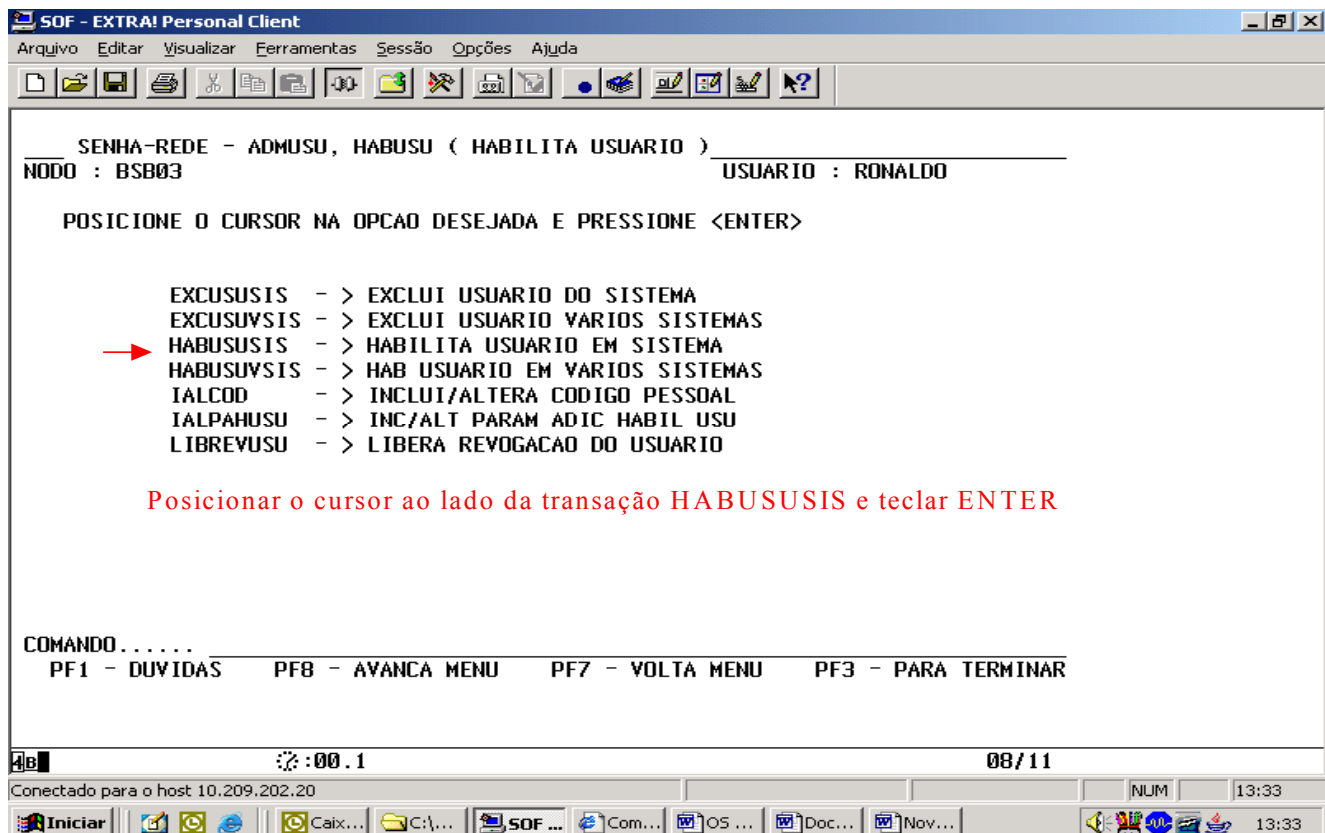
SOF - EXTRA! Personal Client

Arquivo Editar Visualizar Ferramentas Sessão Opções Ajuda

___ SENHA-REDE - ADMUSU, HABUSU ( HABILITA USUARIO )
NODO : BSB03 USUARIO : RONALDO

POSICIONE O CURSOR NA OPCAO DESEJADA E PRESSIONE <ENTER>

EXCUSUSIS - > EXCLUI USUARIO DO SISTEMA
EXCUSUVSIS - > EXCLUI USUARIO VARIOS SISTEMAS
HABUSUSIS - > HABILITA USUARIO EM SISTEMA
HABUSUVSIS - > HAB USUARIO EM VARIOS SISTEMAS
IALCOD - > INCLUI/ALTERA CODIGO PESSOAL
IALPAHUSU - > INC/ALT PARAM ADIC HABIL USU
LIBREVUSU - > LIBERA REVOGACAO DO USUARIO

Posicionar o cursor ao lado da transação HABUSUSIS e teclar ENTER

COMANDO......
PF1 - DUVIDAS PF8 - AVANCA MENU PF7 - VOLTA MENU PF3 - PARA TERMINAR

4B :00.1 08/11

Conectado para o host 10.209.202.20 NUM 13:33

Iniciar Caix... C:\... SOF ... Com... OS ... Doc... Nov... 13:33